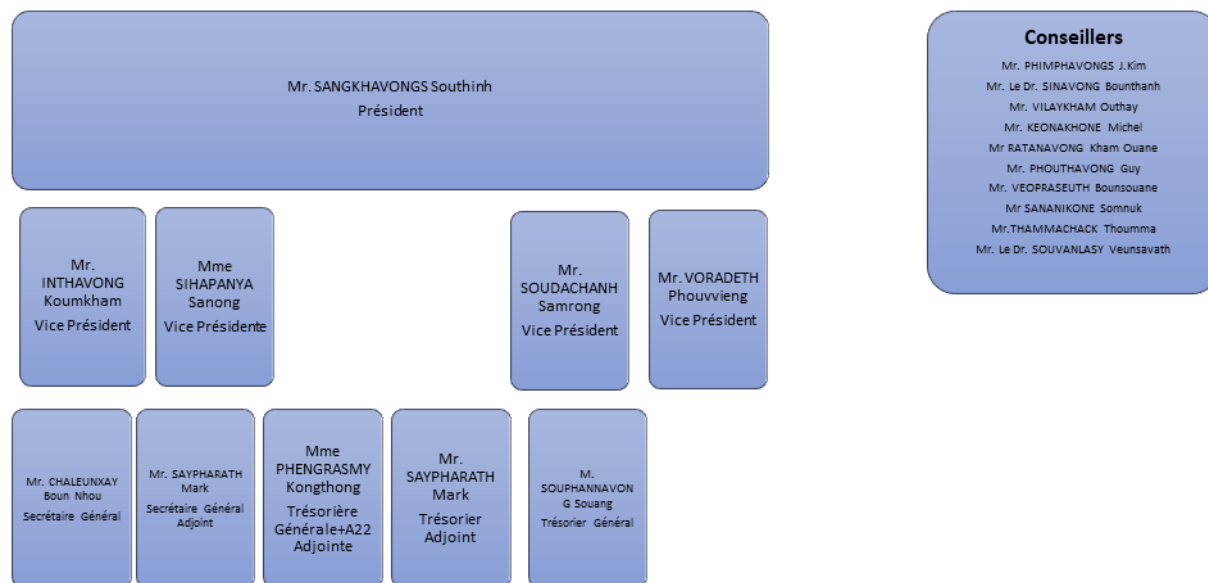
Mr. SANGKHAVONGS Southinh
Président

Conseillers
Mr. PHIMPHAVONGS J.Kim
Mr. Le Dr. SINAVONG Bounthanh
Mr. VILAYKHAM Outhay
Mr. KEONAKHONE Michel
Mr RATANAVONG Kham Ouane
Mr. PHOUTHAVONG Guy
Mr. VEOPRASEUTH Bounsouane
Mr SANANIKONE Somnuk
Mr.THAMMACHACK Thoumma
Mr. Le Dr. SOUVANLASY Veunsavath

Mr. INTHAVONG Koumkham
Vice Président

Mme SIHAPANYA Sanong
Vice Présidente

Mr. SOUDACHANH Samrong
Vice Président

Mr. VORADETH Phouvvieng
Vice Président

Mr. CHALEUNXAY Boun Nhou
Secrétaire Général

Mr. SAYPHARATH Mark
Secrétaire Général Adjoint

Mme PHENGRASMY Kongthong
Trésorière Générale+A22 Adjointe

Mr. SAYPHARATH Mark
Trésorier Adjoint

M. SOUPHANNAVONG Souang
Trésorier Général